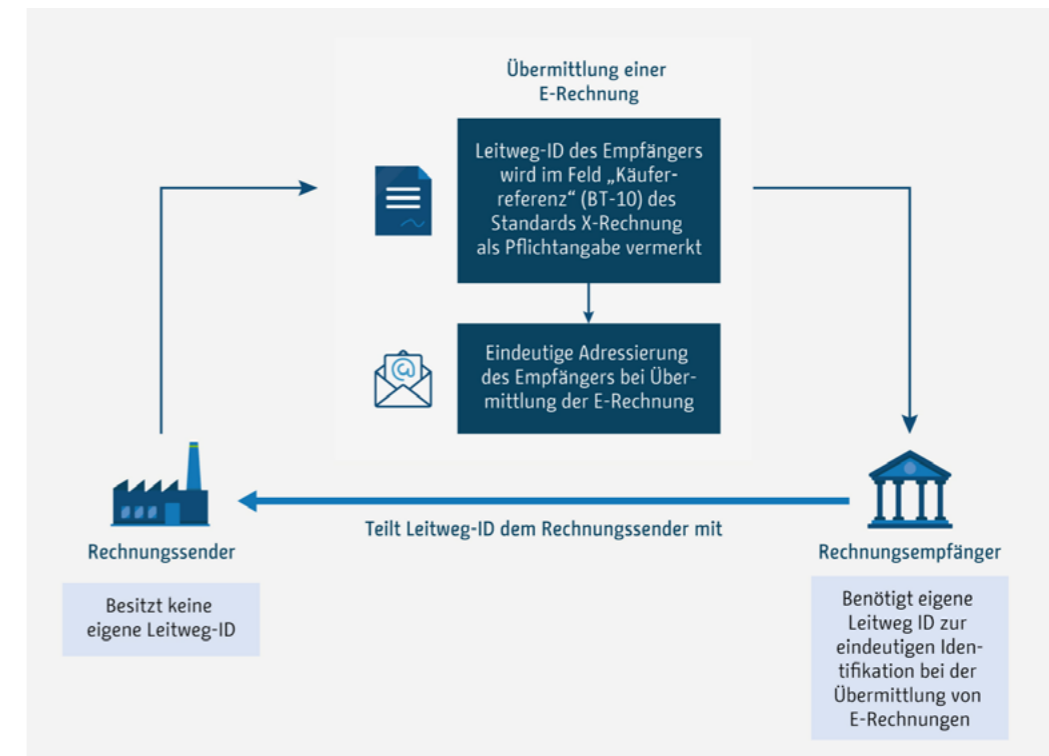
Übermittlung einer E-Rechnung

Leitweg-ID des Empfängers wird im Feld „Käuferreferenz“ (BT-10) des Standards X-Rechnung als Pflichtangabe vermerkt

Eindeutige Adressierung des Empfängers bei Übermittlung der E-Rechnung

Teilt Leitweg-ID dem Rechnungssender mit

Rechnungssender

Besitzt keine eigene Leitweg-ID

Rechnungsempfänger

Benötigt eigene Leitweg ID zur eindeutigen Identifikation bei der Übermittlung von E-Rechnungen